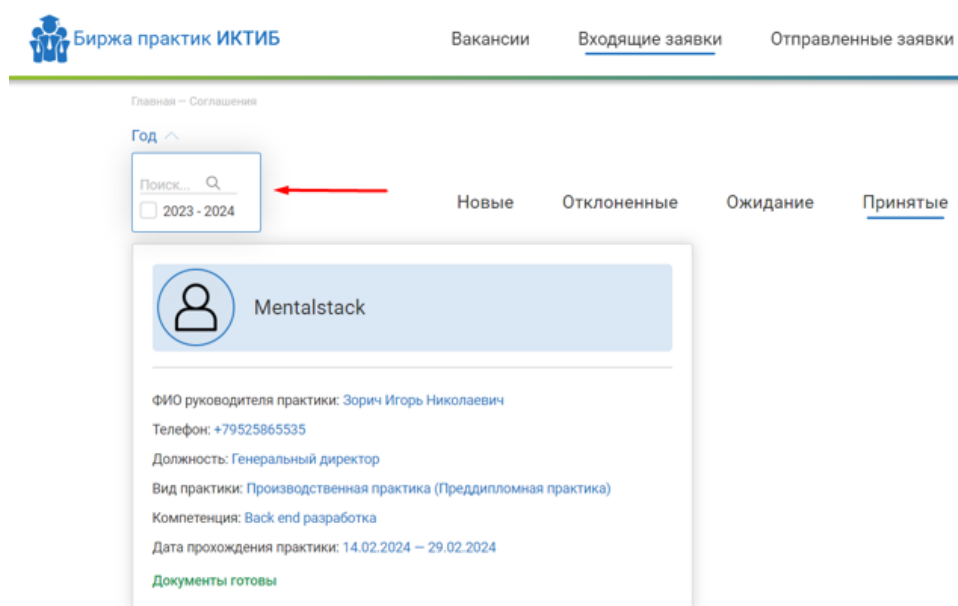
Биржа практик ИКТИБ

Вакансии

Входящие заявки

Отправленные заявки

Главная — Соглашения

Год

Поиск...

2023 - 2024

Новые

Отклоненные

Ожидание

Принятые

Mentalstack

ФИО руководителя практики: Зорич Игорь Николаевич

Телефон: +79525865535

Должность: Генеральный директор

Вид практики: Производственная практика (Преддипломная практика)

Компетенция: Back end разработка

Дата прохождения практики: 14.02.2024 — 29.02.2024

Документы готовы